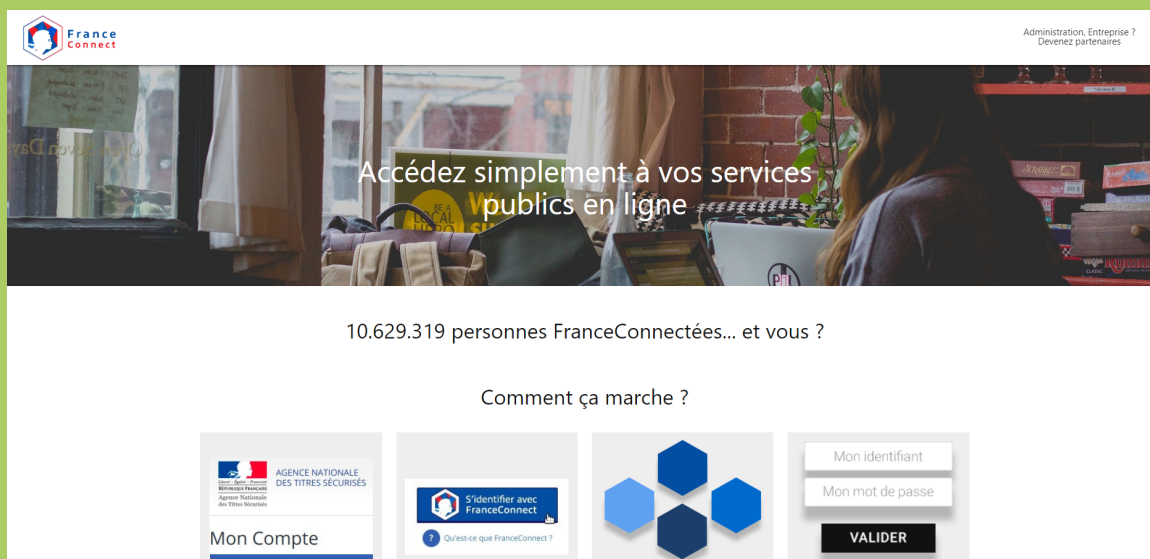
France Connect

Administration, Entreprise ? Devenez partenaires

Accédez simplement à vos services publics en ligne

10.629.319 personnes FranceConnectées... et vous ?

Comment ça marche ?

Liberté · Égalité · Fraternité
République Française
Agence Nationale des Titres Sécurisés

AGENCE NATIONALE DES TITRES SÉCURISÉS

Mon Compte

S'identifier avec FranceConnect

Qu'est-ce que FranceConnect ?

Mon identifiant

Mon mot de passe

VALIDER